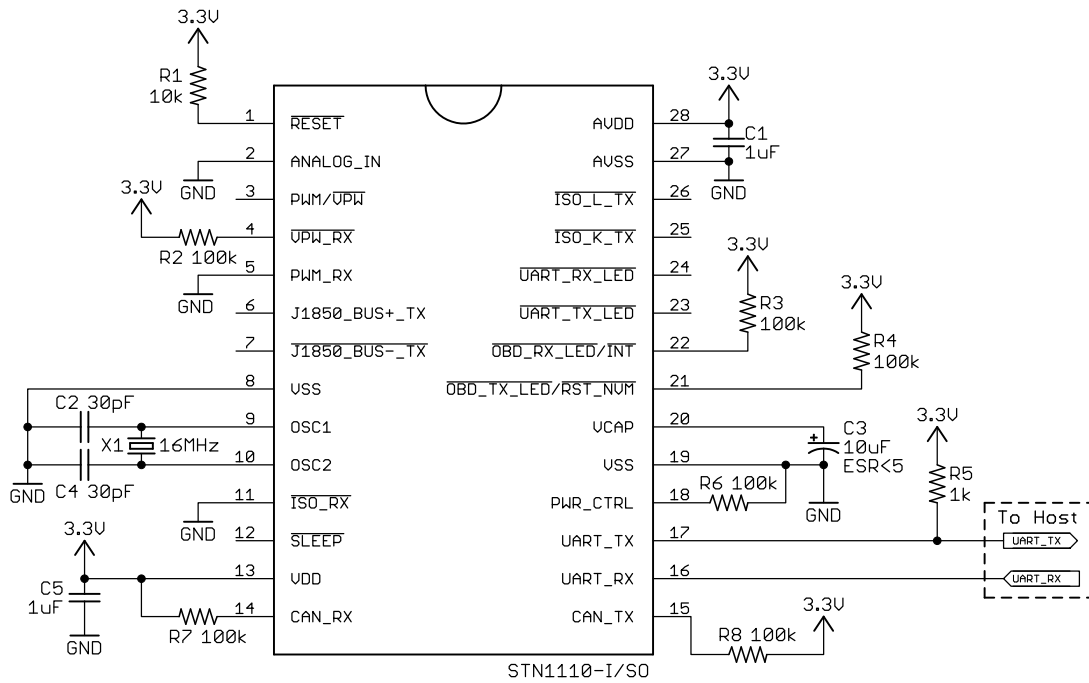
3.3V
R1
10k
1 $\overline{RESET}$
2 ANALOG_IN
GND
3.3V
3 PWM/$\overline{VPW}$
4 $\overline{VPW\_RX}$
R2 100k
5 PWM_RX
GND
6 J1850_BUS+_TX
7 $\overline{J1850\_BUS-\_TX}$
8 VSS
C2 30pF
9 OSC1
X1 16MHz
10 OSC2
GND
C4 30pF
11 $\overline{ISO\_RX}$
GND
12 $\overline{SLEEP}$
3.3V
13 VDD
C5
1uF
GND
14 CAN_RX
R7 100k

3.3V
28 AVDD
C1
1uF
27 AVSS
GND
26 $\overline{ISO\_L\_TX}$
25 $\overline{ISO\_K\_TX}$
3.3V
24 $\overline{UART\_RX\_LED}$
23 $\overline{UART\_TX\_LED}$
R3
100k
22 $\overline{OBD\_RX\_LED}$/INT
3.3V
R4
100k
21 $\overline{OBD\_TX\_LED/RST\_NVM}$
20 VCAP
C3
10uF
ESR<5
19 VSS
R6 100k
18 PWR_CTRL
GND
3.3V
R5
1k
To Host
17 UART_TX
UART_TX
16 UART_RX
UART_RX
15 CAN_TX
R8 100k
3.3V
STN1110-I/SO